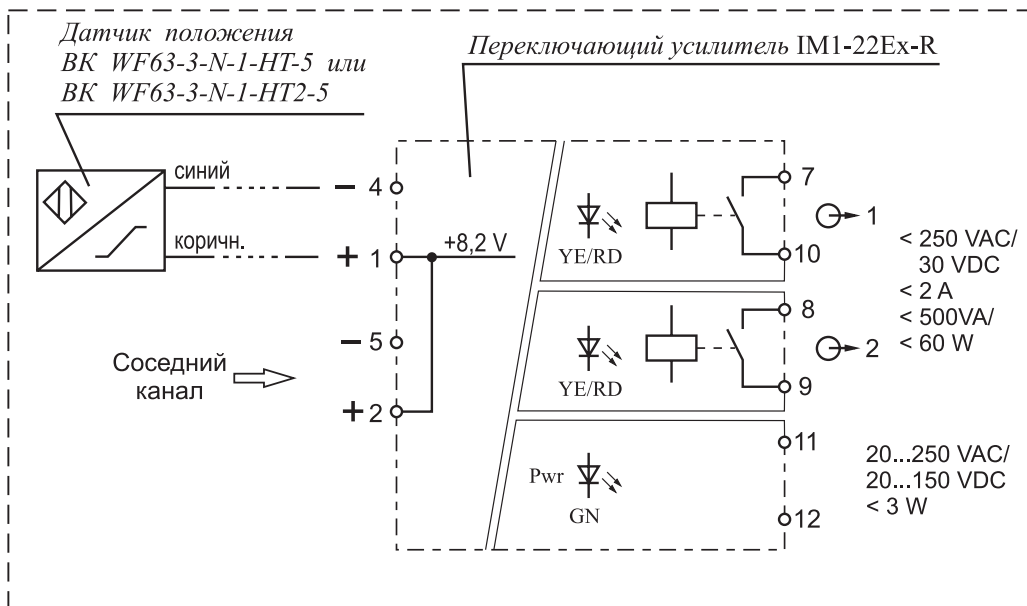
Датчик положения
BK WF63-3-N-1-HT-5 или
BK WF63-3-N-1-HT2-5

Переключающий усилитель IM1-22Ex-R

синий
− 4
коричн.
+ 1
+8,2 V
− 5
Соседний канал
+ 2

YE/RD
7
1
10
< 250 VAC/
30 VDC
< 2 A
< 500VA/
< 60 W

YE/RD
8
2
9

Pwr
GN
11
12
20...250 VAC/
20...150 VDC
< 3 W